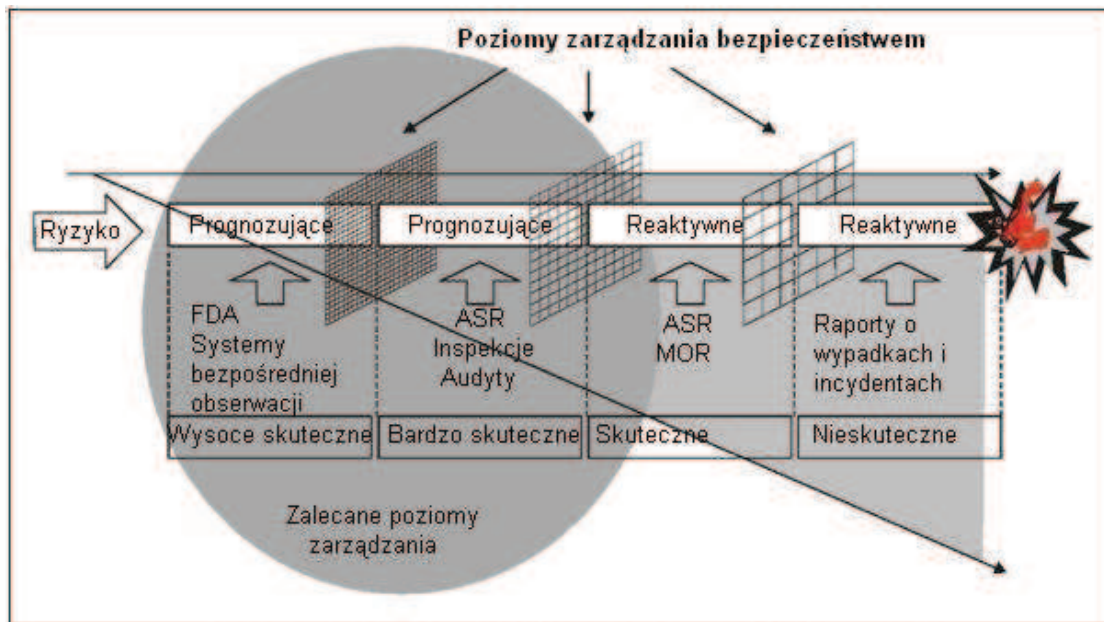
Poziomy zarządzania bezpieczeństwem

Ryzyko

Prognozujące

Prognozujące

Reaktywne

Reaktywne

FDA
Systemy bezpośredniej obserwacji

ASR
Inspekcje
Audyty

ASR
MOR

Raporty o wypadkach i incydentach

Wysoce skuteczne

Bardzo skuteczne

Skuteczne

Nieskuteczne

Zalecane poziomy zarządzania